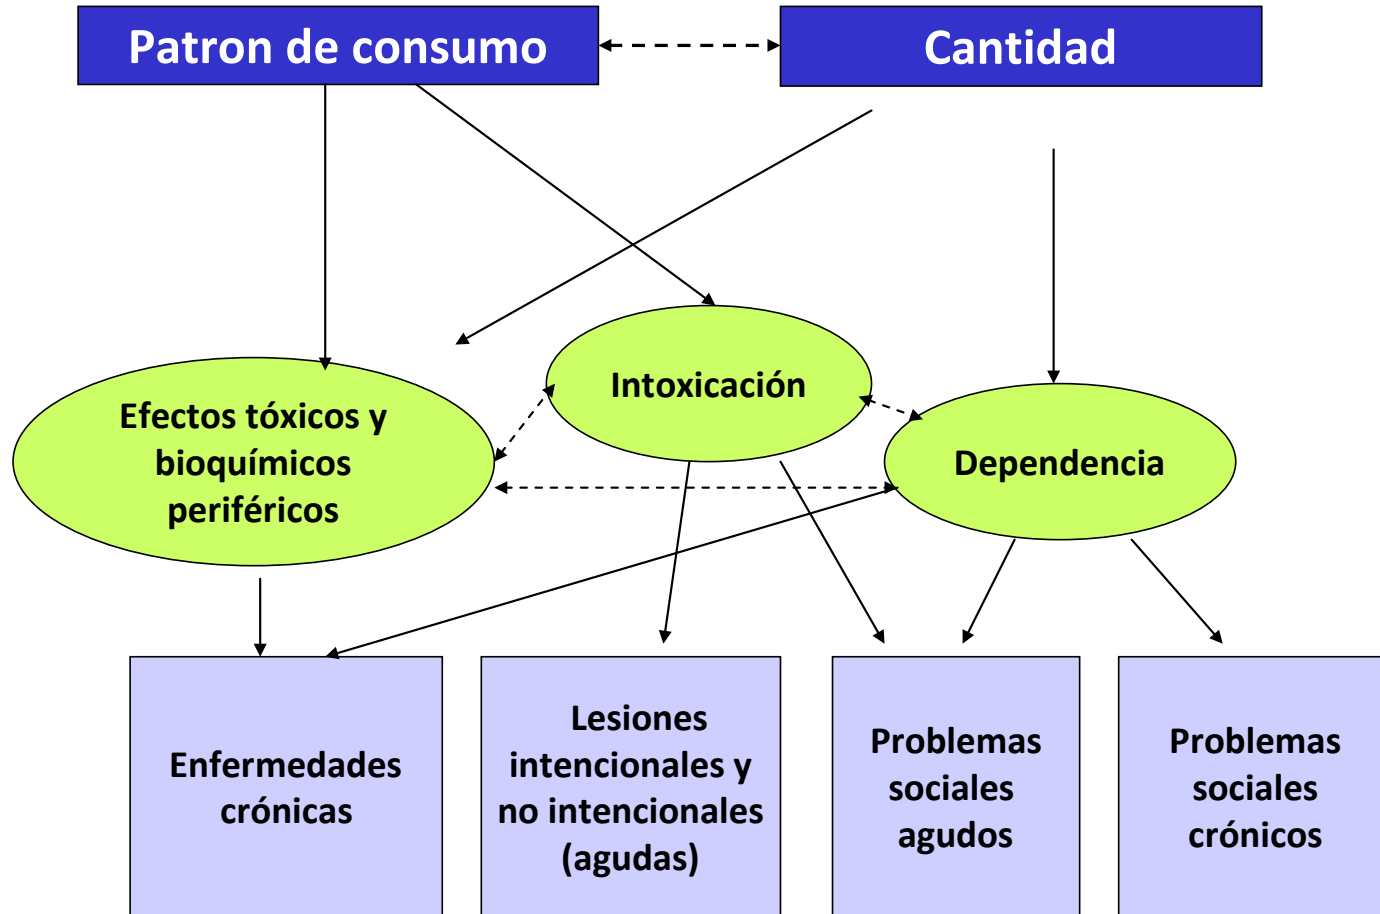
Patron de consumo

Cantidad

Intoxicación

Efectos tóxicos y bioquímicos periféricos

Dependencia

Enfermedades crónicas

Lesiones intencionales y no intencionales (agudas)

Problemas sociales agudos

Problemas sociales crónicos